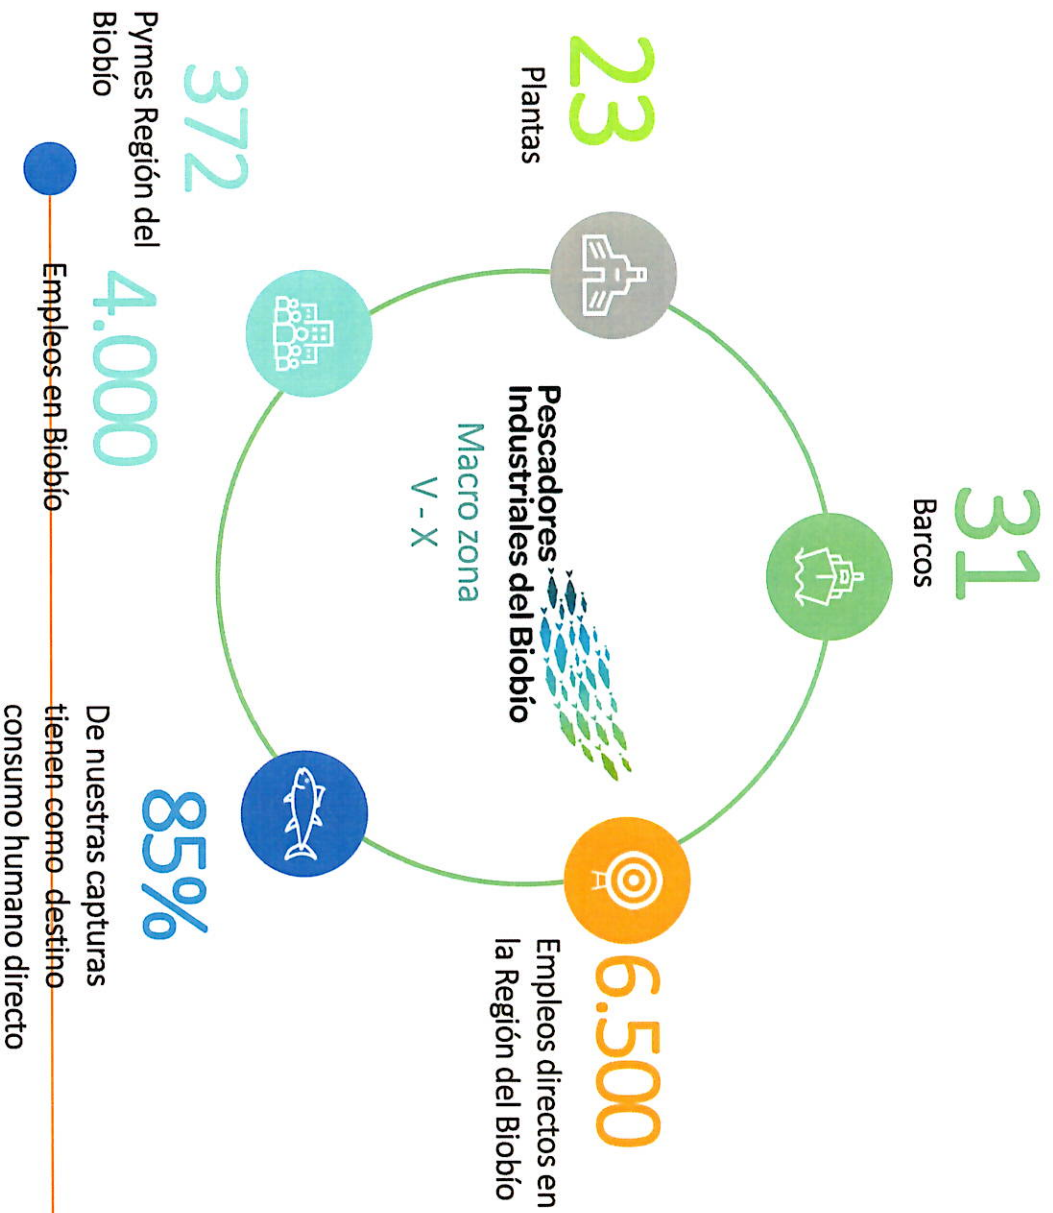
23
Plantas

31
Barcos

Pescadores Industriales del Biobío
Macro zona
V - X

6.500
Empleos directos en la Región del Biobío

85%
De nuestras capturas tienen como destino consumo humano directo

4.000
Empleos en Biobío

372
Pymes Región del Biobío